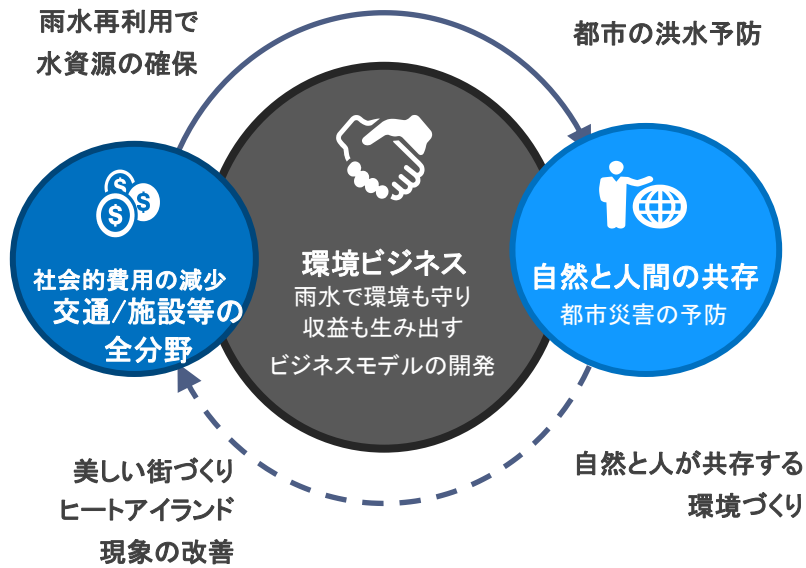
雨水再利用で
水資源の確保

都市の洪水予防

社会的費用の減少
交通/施設等の
全分野

環境ビジネス
雨水で環境も守り
収益も生み出す
ビジネスモデルの開発

自然と人間の共存
都市災害の予防

美しい街づくり
ヒートアイランド
現象の改善

自然と人が共存する
環境づくり